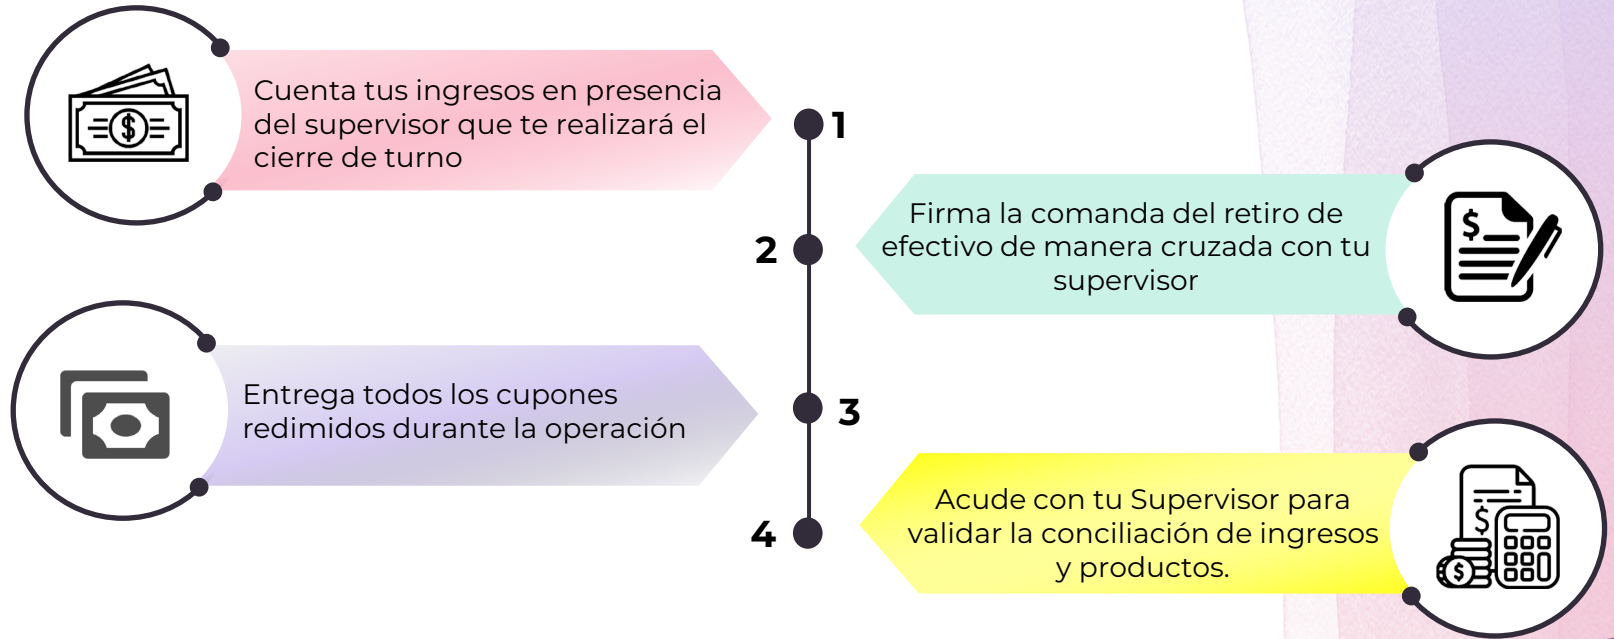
Cuenta tus ingresos en presencia del supervisor que te realizará el cierre de turno

1

Firma la comanda del retiro de efectivo de manera cruzada con tu supervisor

2

Entrega todos los cupones redimidos durante la operación

3

Acude con tu Supervisor para validar la conciliación de ingresos y productos.

4